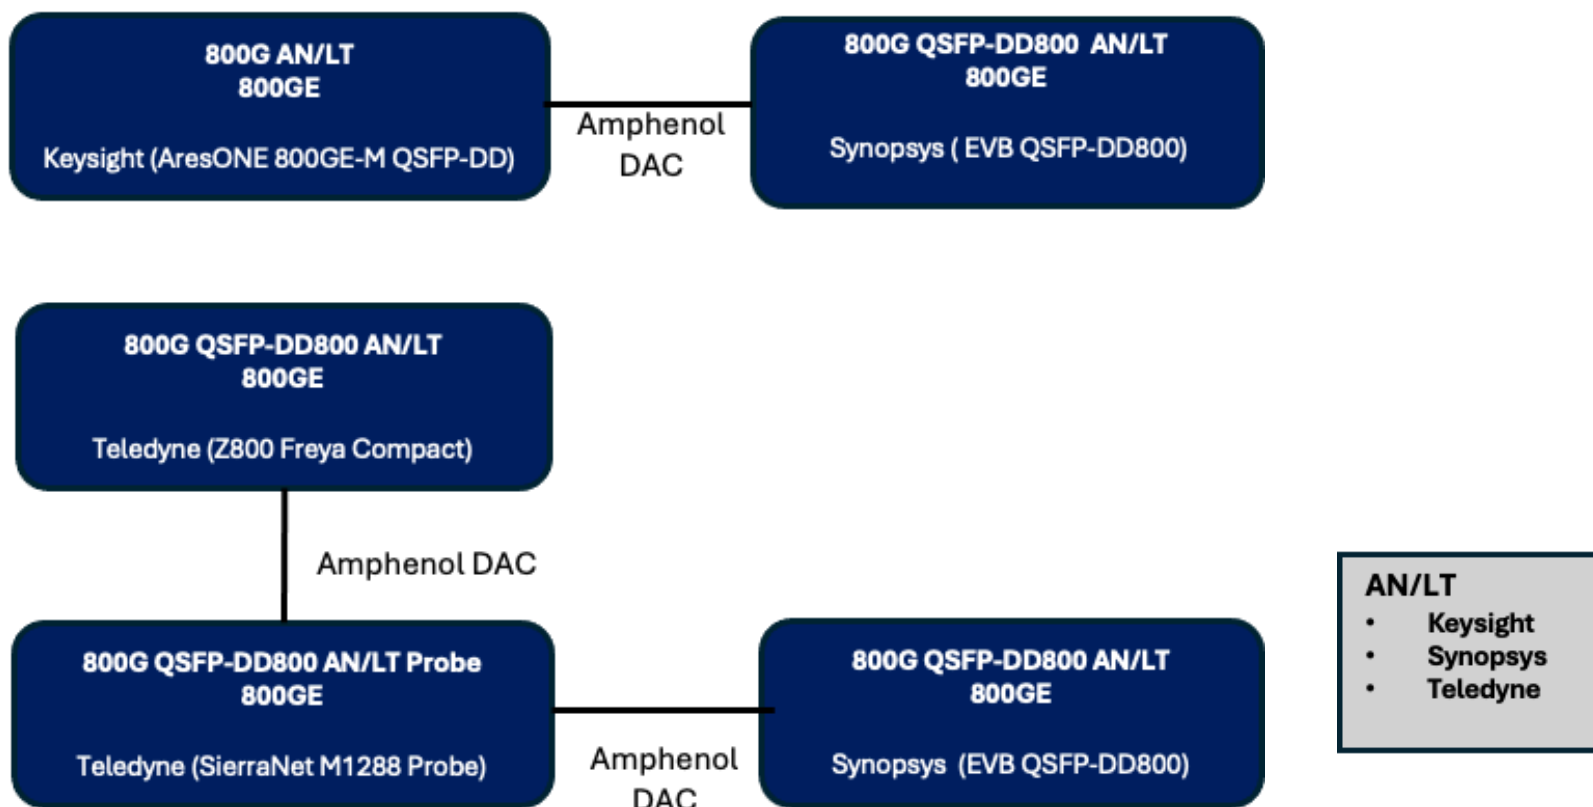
800G AN/LT
800GE

Keysight (AresONE 800GE-M QSFP-DD)

Amphenol DAC

800G QSFP-DD800 AN/LT
800GE

Synopsys ( EVB QSFP-DD800)

800G QSFP-DD800 AN/LT
800GE

Teledyne (Z800 Freya Compact)

Amphenol DAC

800G QSFP-DD800 AN/LT Probe
800GE

Teledyne (SierraNet M1288 Probe)

Amphenol DAC

800G QSFP-DD800 AN/LT
800GE

Synopsys (EVB QSFP-DD800)

AN/LT
• Keysight
• Synopsys
• Teledyne